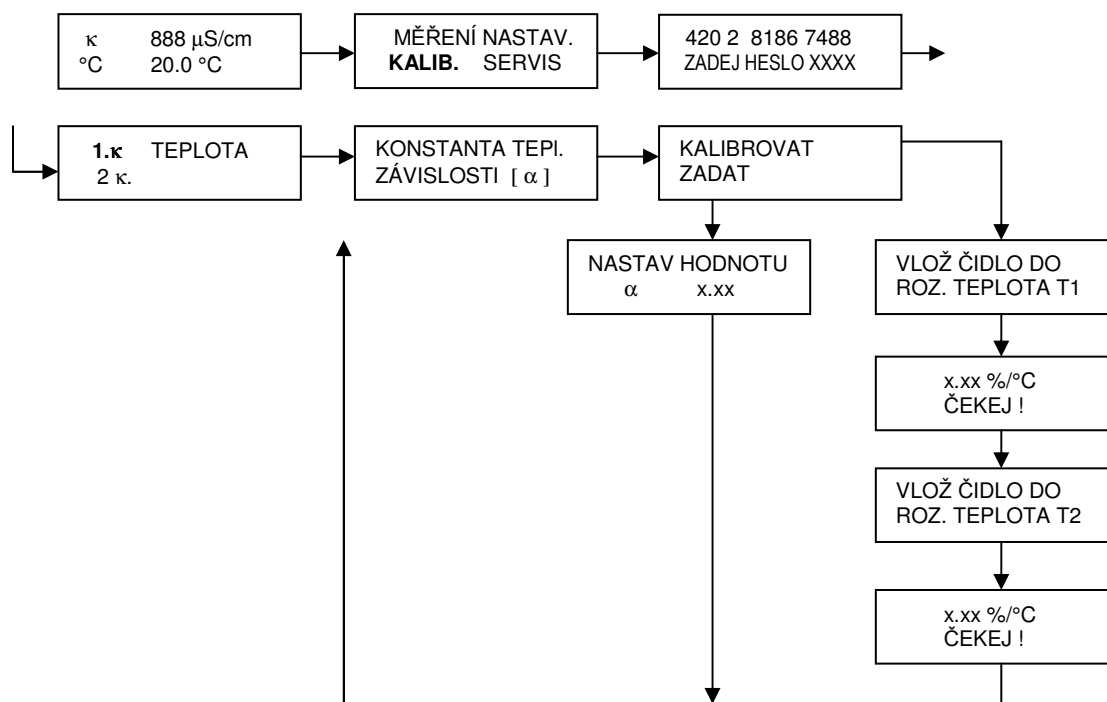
$\kappa$ 888 $\mu$S/cm
°C 20.0 °C

MĚŘENÍ NASTAV.
**KALIB.** SERVIS

420 2 8186 7488
ZADEJ HESLO XXXX

**1.$\kappa$** TEPLOTA
2 $\kappa$.

KONSTANTA TEPl.
ZÁVISLOSTI [ $\alpha$ ]

KALIBROVAT
ZADAT

NASTAV HODNOTU
$\alpha$ x.xx

VLOŽ ČIDLO DO
ROZ. TEPLOTA T1

x.xx %/°C
ČEKEJ !

VLOŽ ČIDLO DO
ROZ. TEPLOTA T2

x.xx %/°C
ČEKEJ !